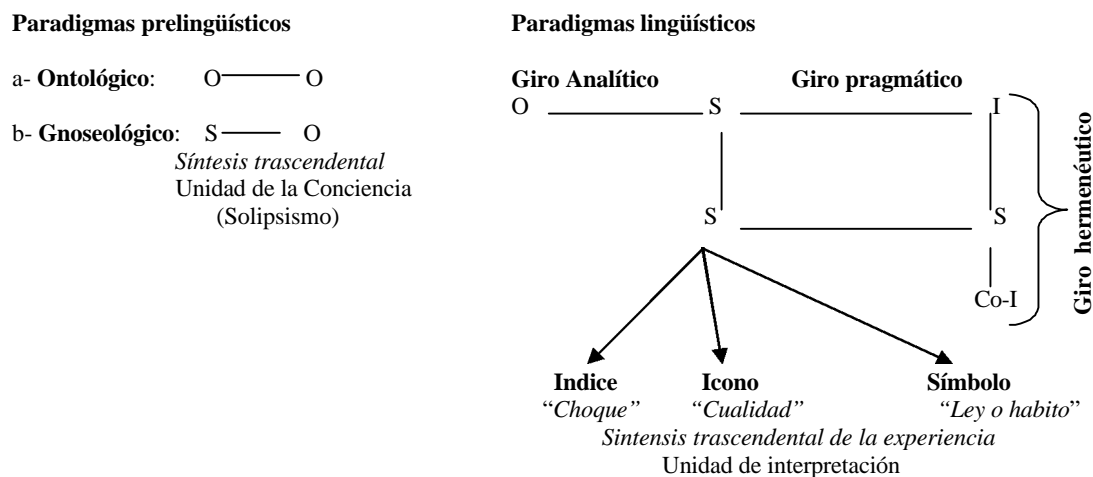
**Paradigmas prelingüísticos**

a- **Ontológico**: O —— O

b- **Gnoseológico**: S —— O
*Síntesis trascendental*
Unidad de la Conciencia
(Solipsismo)

**Paradigmas lingüísticos**

**Giro Analítico** **Giro pragmático**

O —— S —— I

S —— S

Co-I

**Giro hermenéutico**

**Indice** **Icono** **Símbolo**
"*Choque*" *"Cualidad"* *"Ley o habito*"
*Sintensis trascendental de la experiencia*
Unidad de interpretación